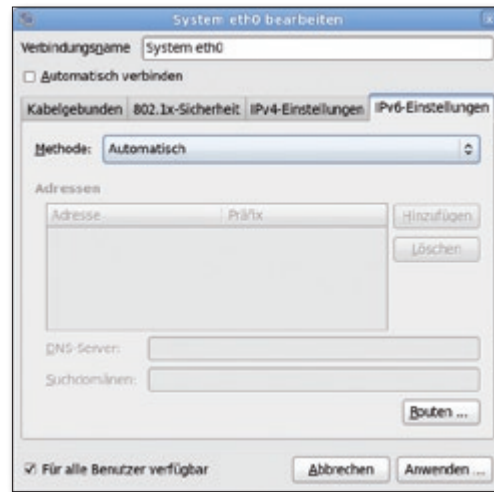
System eth0 bearbeiten

Verbindungsname System eth0

Automatisch verbinden

Kabelgebunden | 802.1x-Sicherheit | IPv4-Einstellungen | IPv6-Einstellungen

Methode: Automatisch

Adressen

| Adresse | Präfix |
|---|---|

Hinzufügen

Löschen

DNS-Server:

Suchdomänen:

Routen ...

Für alle Benutzer verfügbar

Abbrechen

Anwenden ...